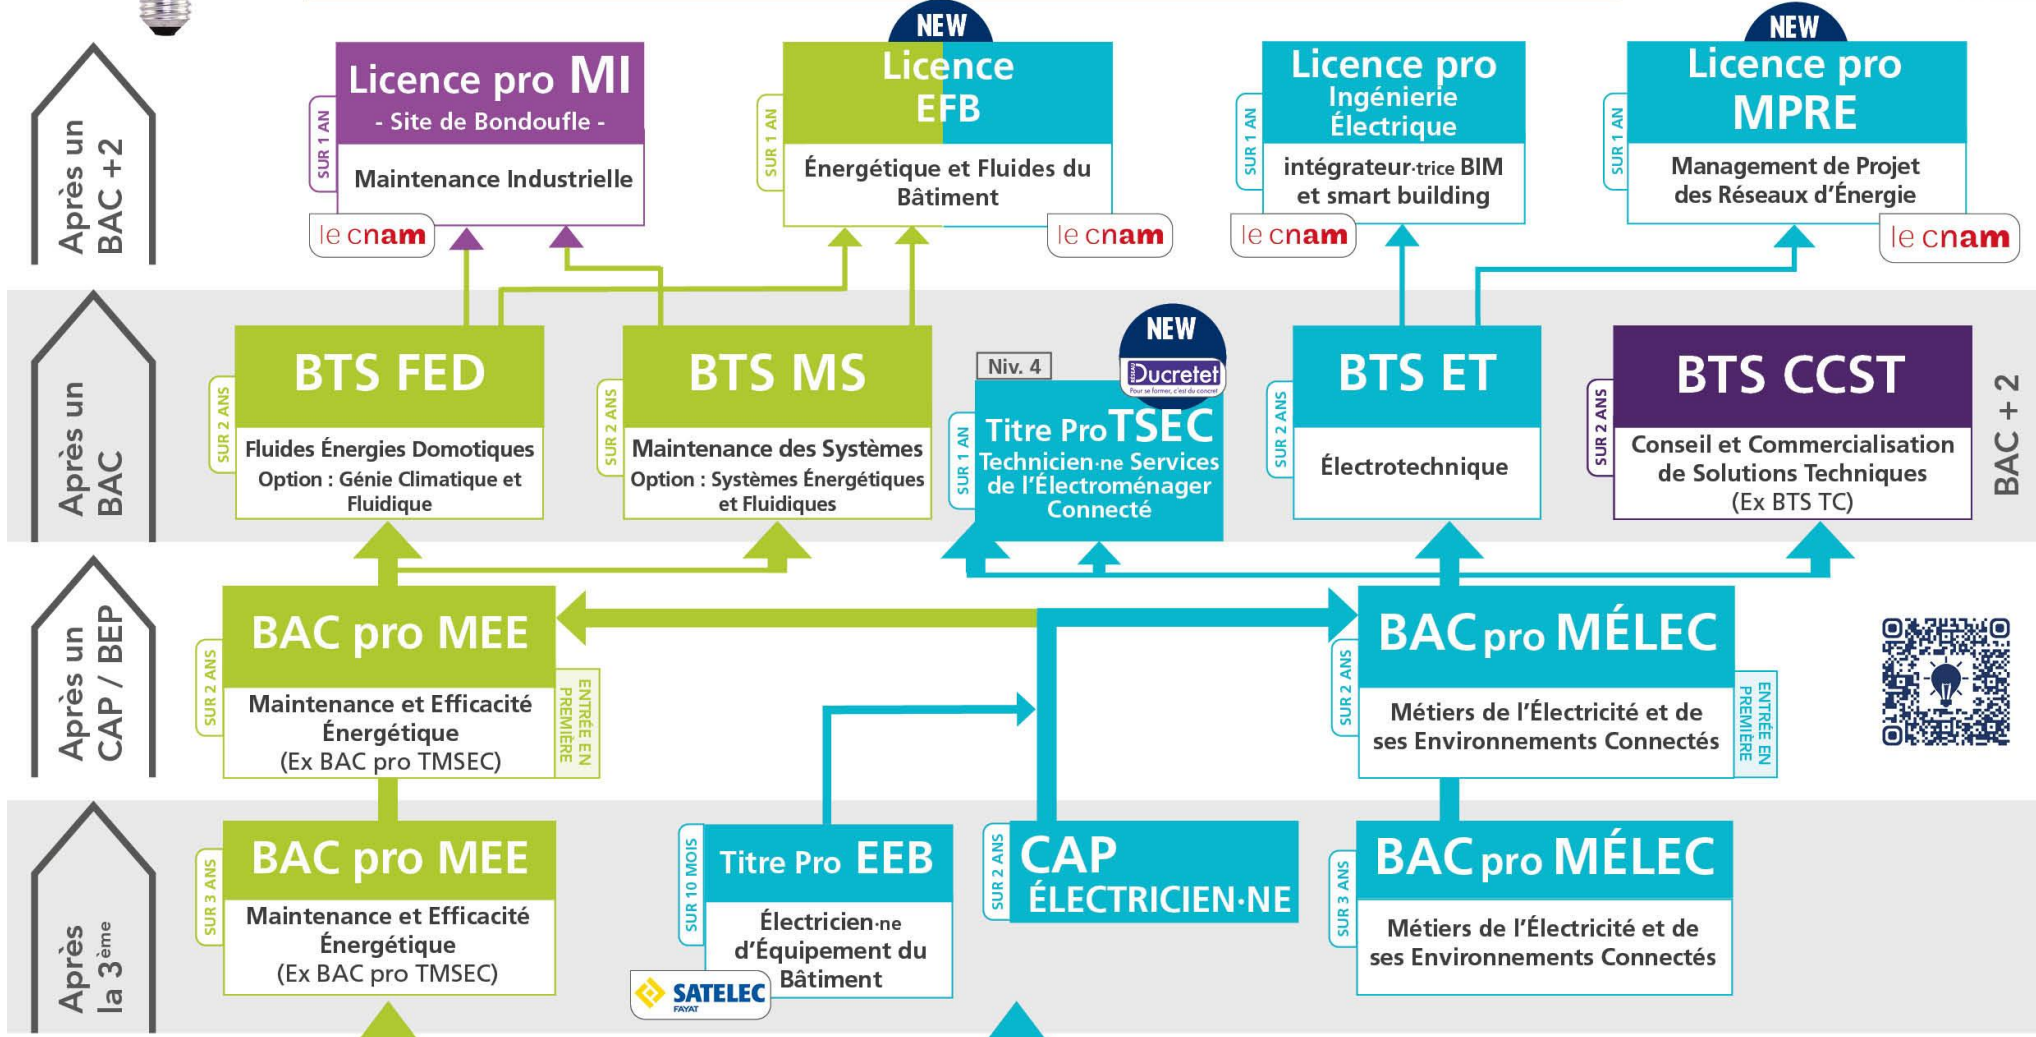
Après un BAC +2

Licence pro MI
- Site de Bondoufle -
SUR 1 AN
Maintenance Industrielle
le cnam

NEW
Licence EFB
SUR 1 AN
Énergétique et Fluides du Bâtiment
le cnam

Licence pro Ingénierie Électrique
SUR 1 AN
intégrateur·trice BIM et smart building
le cnam

NEW
Licence pro MPRE
SUR 1 AN
Management de Projet des Réseaux d'Énergie
le cnam

Après un BAC

BTS FED
SUR 2 ANS
Fluides Énergies Domotiques
Option : Génie Climatique et Fluidique

BTS MS
SUR 2 ANS
Maintenance des Systèmes
Option : Systèmes Énergétiques et Fluidiques

Niv. 4
NEW
Ducretet
Pour se former, c'est du concret
Titre Pro TSEC
SUR 1 AN
Technicien·ne Services de l'Électroménager Connecté

BTS ET
SUR 2 ANS
Électrotechnique

BTS CCST
SUR 2 ANS
Conseil et Commercialisation de Solutions Techniques
(Ex BTS TC)

BAC + 2

Après un CAP / BEP

BAC pro MEE
SUR 2 ANS
Maintenance et Efficacité Énergétique
(Ex BAC pro TMSEC)
ENTRÉE EN PREMIÈRE

BAC pro MÉLEC
SUR 2 ANS
Métiers de l'Électricité et de ses Environnements Connectés
ENTRÉE EN PREMIÈRE

Après la 3ème

BAC pro MEE
SUR 3 ANS
Maintenance et Efficacité Énergétique
(Ex BAC pro TMSEC)

Titre Pro EEB
SUR 10 MOIS
Électricien·ne d'Équipement du Bâtiment
SATELEC
FAYAT

CAP ÉLECTRICIEN·NE
SUR 2 ANS

BAC pro MÉLEC
SUR 3 ANS
Métiers de l'Électricité et de ses Environnements Connectés